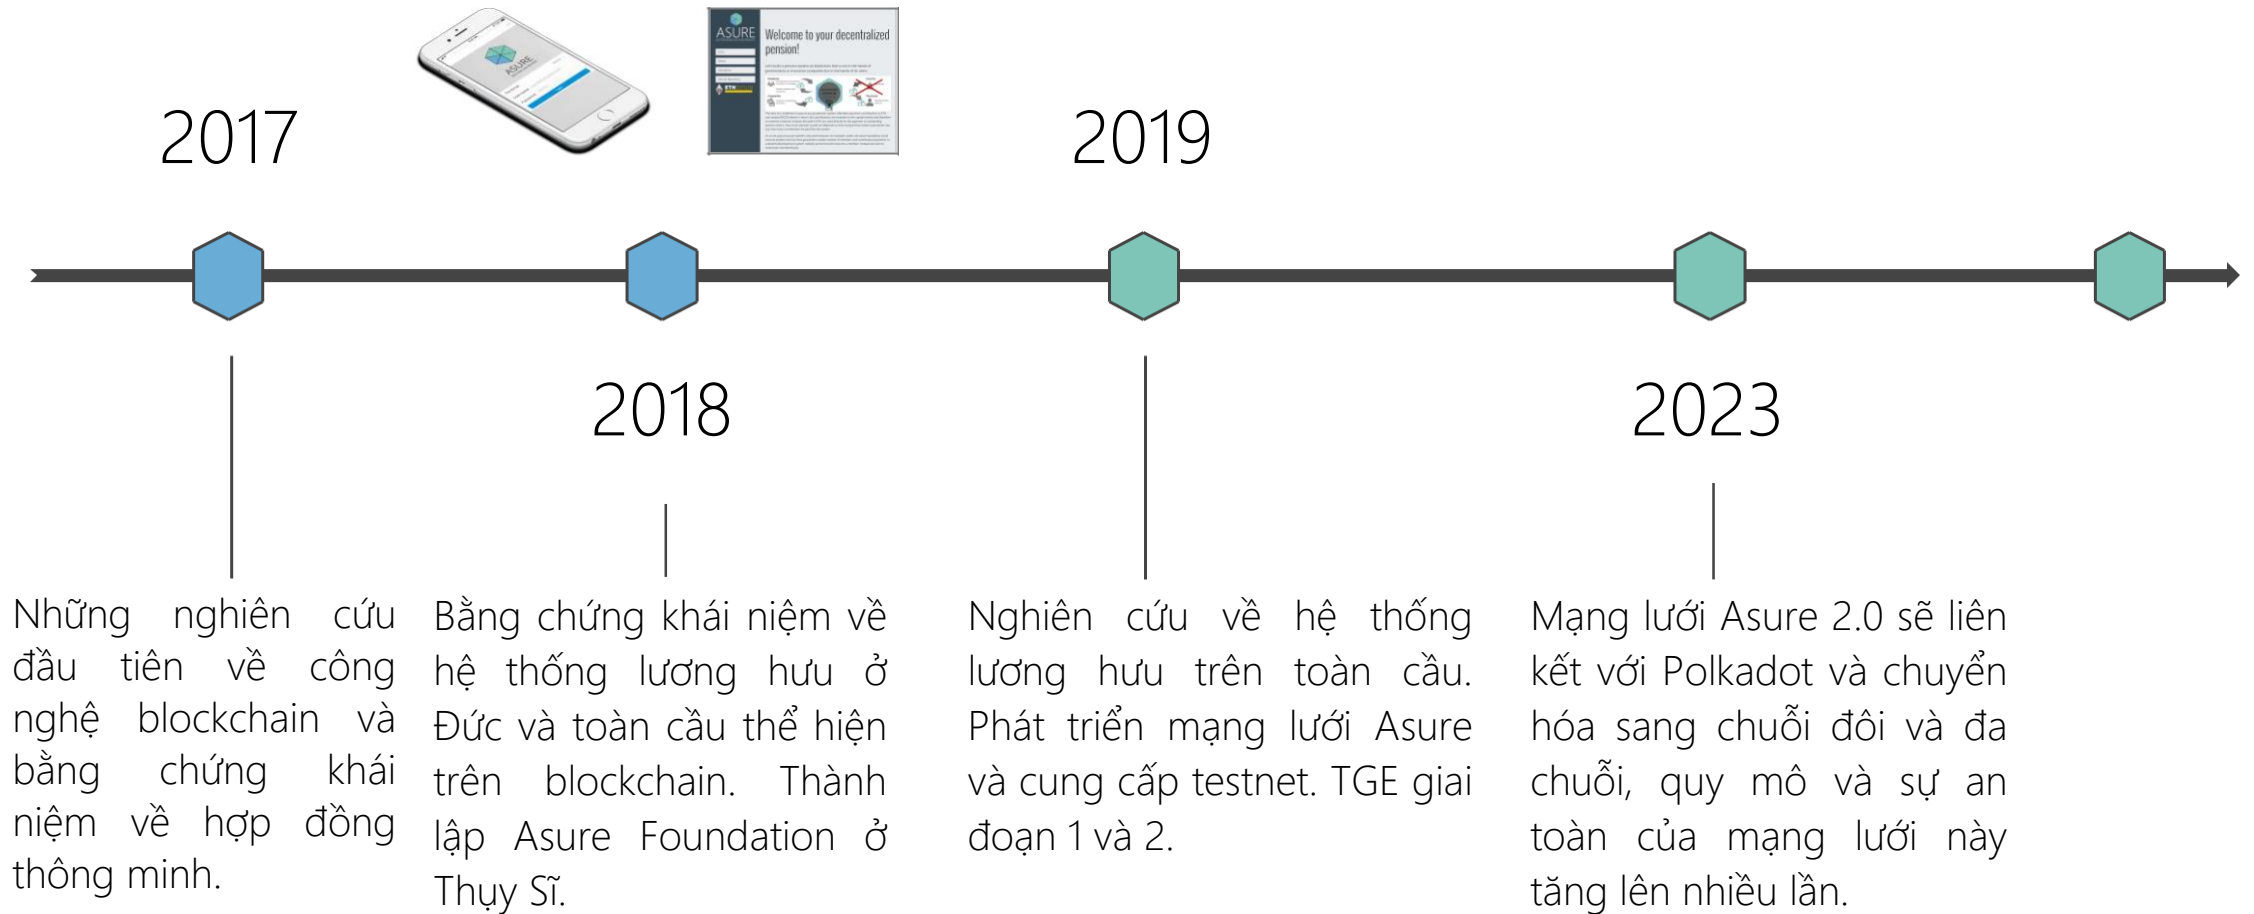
2017

ASURE

ASURE

Welcome to your decentralized pension!

2019

2018

2023

Những nghiên cứu đầu tiên về công nghệ blockchain và bằng chứng khái niệm về hợp đồng thông minh.

Bằng chứng khái niệm về hệ thống lương hưu ở Đức và toàn cầu thể hiện trên blockchain. Thành lập Asure Foundation ở Thụy Sĩ.

Nghiên cứu về hệ thống lương hưu trên toàn cầu. Phát triển mạng lưới Asure và cung cấp testnet. TGE giai đoạn 1 và 2.

Mạng lưới Asure 2.0 sẽ liên kết với Polkadot và chuyển hóa sang chuỗi đôi và đa chuỗi, quy mô và sự an toàn của mạng lưới này tăng lên nhiều lần.